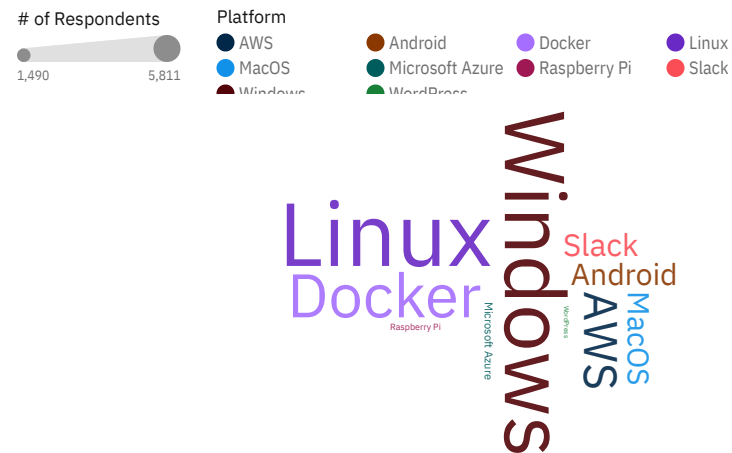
# of Respondents

1,490 5,811

Platform

AWS
Android
Docker
Linux
MacOS
Microsoft Azure
Raspberry Pi
Slack
Windows
WordPress

Linux
Windows
Slack
Android
Docker
AWS
MacOS
Microsoft Azure
Raspberry Pi
WordPress